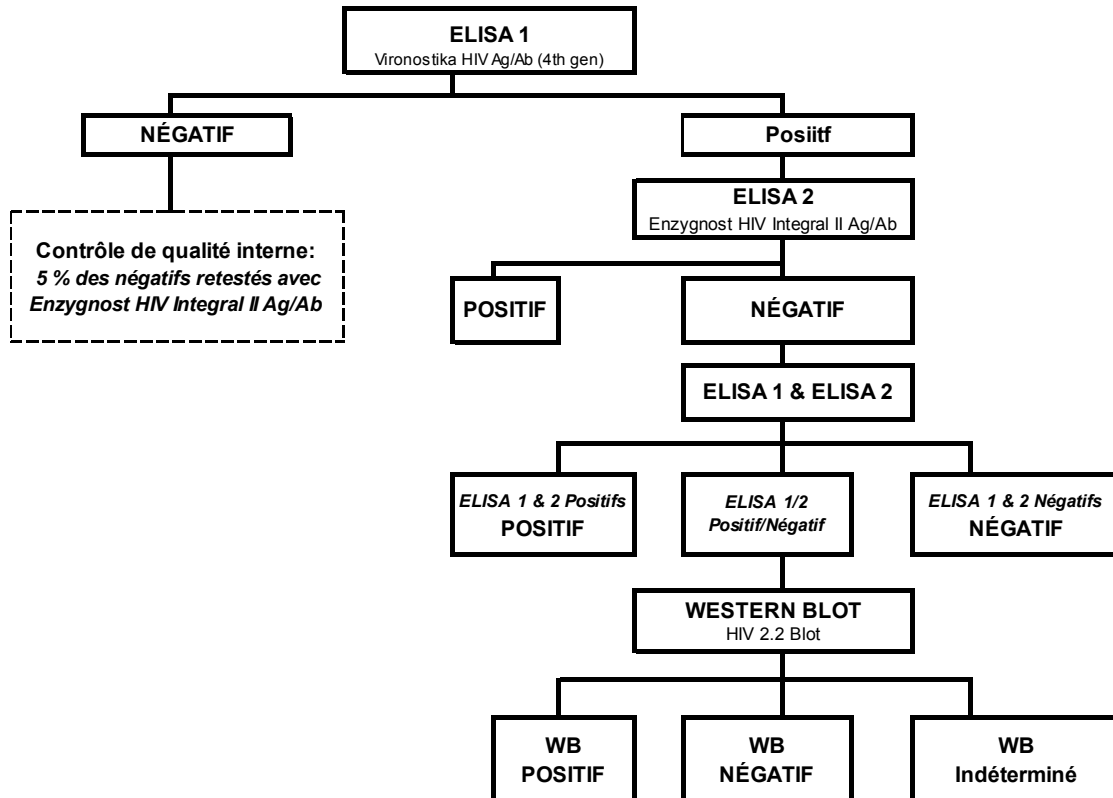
ELISA 1
Vironostika HIV Ag/Ab (4th gen)

NÉGATIF

Posiitf

Contrôle de qualité interne:
*5 % des négatifs retestés avec Enzygnost HIV Integral II Ag/Ab*

ELISA 2
Enzygnost HIV Integral II Ag/Ab

POSITIF

NÉGATIF

ELISA 1 & ELISA 2

*ELISA 1 & 2 Positifs*
POSITIF

*ELISA 1/2 Positif/Négatif*

*ELISA 1 & 2 Négatifs*
NÉGATIF

WESTERN BLOT
HIV 2.2 Blot

WB
POSITIF

WB
NÉGATIF

WB
Indéterminé